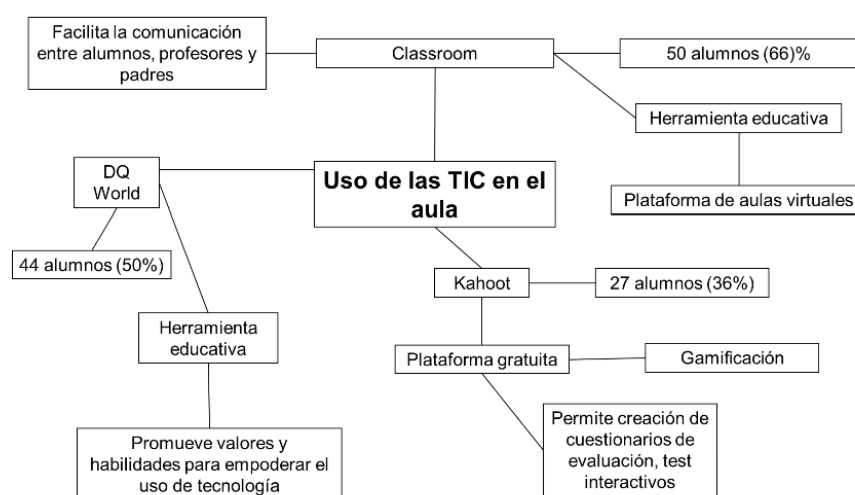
Facilita la comunicación entre alumnos, profesores y padres

Classroom

50 alumnos (66)%

Herramienta educativa

Plataforma de aulas virtuales

DQ World

Uso de las TIC en el aula

44 alumnos (50%)

Kahoot

27 alumnos (36%)

Herramienta educativa

Plataforma gratuita

Gamificación

Permite creación de cuestionarios de evaluación, test interactivos

Promueve valores y habilidades para empoderar el uso de tecnología